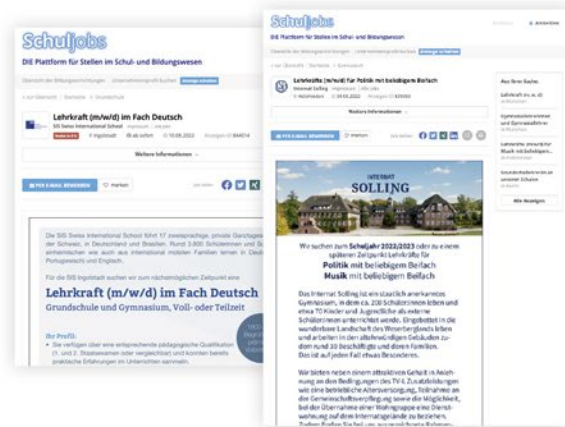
Schuljobs
DIE Plattform für Stellen im Schul- und Bildungswesen

Lehrkraft (m/w/d) im Fach Deutsch
SIS Swiss International School

PER E-MAIL BEWERBEN
merken

Weitere Informationen

Die SIS Swiss International School führt 17 zweisprachige, private Ganztagesschulen in der Schweiz, in Deutschland und Brasilien. Rund 3.800 Schülerinnen und Schüler

Für die SIS Ingolstadt suchen wir zum nächstmöglichen Zeitpunkt eine

Lehrkraft (m/w/d) im Fach Deutsch
Grundschule und Gymnasium, Voll- oder Teilzeit

Ihr Profil:

Schuljobs
DIE Plattform für Stellen im Schul- und Bildungswesen

Lehrkräfte (m/w/d) für Politik mit beliebigem Beifach
Internat Solling

Weitere Informationen

PER E-MAIL BEWERBEN
merken

INTERNAT
SOLLING

Wir suchen zum Schuljahr 2022/2023 oder zu einem späteren Zeitpunkt Lehrkräfte für
Politik mit beliebigem Beifach
Musik mit beliebigem Beifach

Das Internat Solling ist ein staatlich anerkanntes Gymnasium, in dem ca. 200 Schülerinnen leben und etwa 70 Kinder und Jugendliche als externe Schülerinnen unterrichtet werden. Eingebettet in die wunderbare Landschaft des Weserberglands leben und arbeiten in den altehrwürdigen Gebäuden zudem rund 30 Beschäftigte und ihren Familien. Das ist auf jeden Fall etwas Besonderes.

Wir bieten neben einem attraktiven Gehalt in Anlehnung an den Bedingungen des TV-L Zusatzleistungen wie eine betriebliche Altersversorgung, Teilnahme an der Gemeinschaftsverpflegung sowie die Möglichkeit, bei der Übernahme einer Wohngruppe eine Dienstwohnung auf dem Internatsgelände zu beziehen.